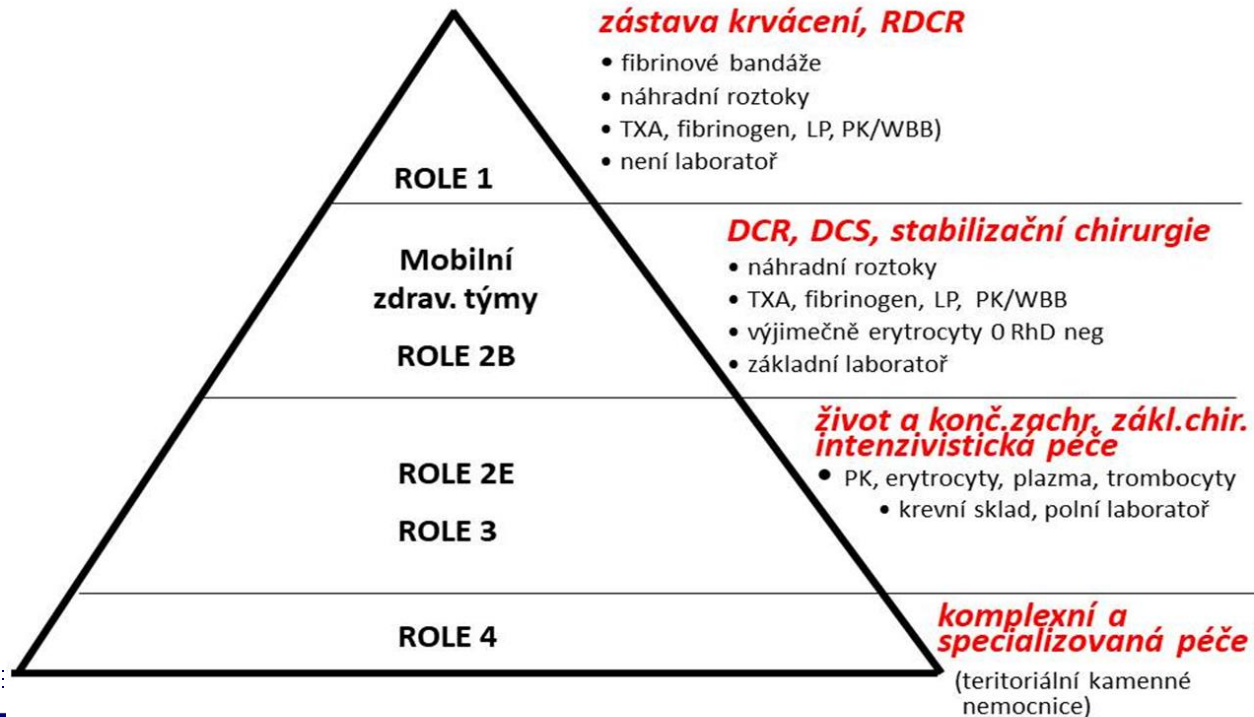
ROLE 1

zástava krvácení, RDCR

- fibrinové bandáže
- náhradní roztoky
- TXA, fibrinogen, LP, PK/WBB)
- není laboratoř

Mobilní zdrav. týmy

ROLE 2B

DCR, DCS, stabilizační chirurgie

- náhradní roztoky
- TXA, fibrinogen, LP, PK/WBB
- výjimečně erytrocyty 0 RhD neg
- základní laboratoř

ROLE 2E

ROLE 3

život a konč.zachr, zákl.chir. intenzivistická péče

- PK, erytrocyty, plazma, trombocyty
- krevní sklad, polní laboratoř

ROLE 4

komplexní a specializovaná péče

(teritoriální kamenné nemocnice)